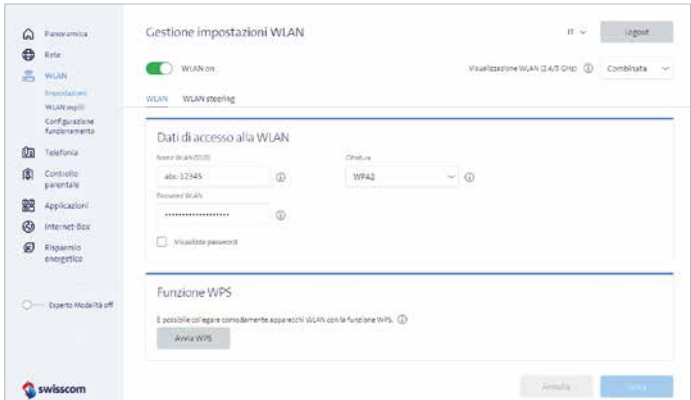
Panoramica
Rete
WLAN
Impostazioni
WLAN ospiti
Configurazione funzionamento
Telefonia
Controllo parentale
Applicazioni
Internet-Box
Risparmio energetico

Esperto Modalità off

swisscom

Gestione impostazioni WLAN

IT

Logout

WLAN on

Visualizzazione WLAN (2.4/5 GHz)

Combinata

WLAN
WLAN steering

Dati di accesso alla WLAN

Nome WLAN (SSID)
abc-12345

Cifratura
WPA2

Password WLAN
••••••••••••••••••••

Visualizza password

Funzione WPS

È possibile collegare comodamente apparecchi WLAN con la funzione WPS.

Avvia WPS

Annulla
Salva